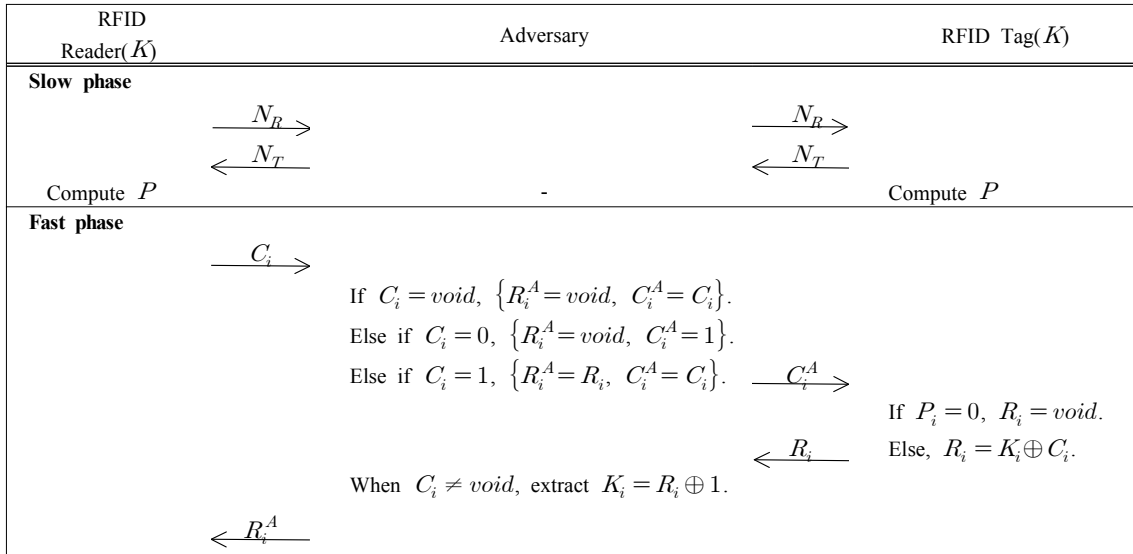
| RFID Reader($K$) | Adversary | RFID Tag($K$) |
|---|---|---|
| **Slow phase** | | |
| $\xrightarrow{N_R}$ | | $\xrightarrow{N_R}$ |
| $\xleftarrow{N_T}$ | | $\xleftarrow{N_T}$ |
| Compute $P$ | - | Compute $P$ |
| **Fast phase** | | |
| $\xrightarrow{C_i}$ | | |
| | If $C_i = void$, $\{R_i^A = void,\ C_i^A = C_i\}$. | |
| | Else if $C_i = 0$, $\{R_i^A = void,\ C_i^A = 1\}$. | |
| | Else if $C_i = 1$, $\{R_i^A = R_i,\ C_i^A = C_i\}$. $\xrightarrow{C_i^A}$ | |
| | | If $P_i = 0$, $R_i = void$. |
| | $\xleftarrow{R_i}$ | Else, $R_i = K_i \oplus C_i$. |
| | When $C_i \neq void$, extract $K_i = R_i \oplus 1$. | |
| $\xleftarrow{R_i^A}$ | | |